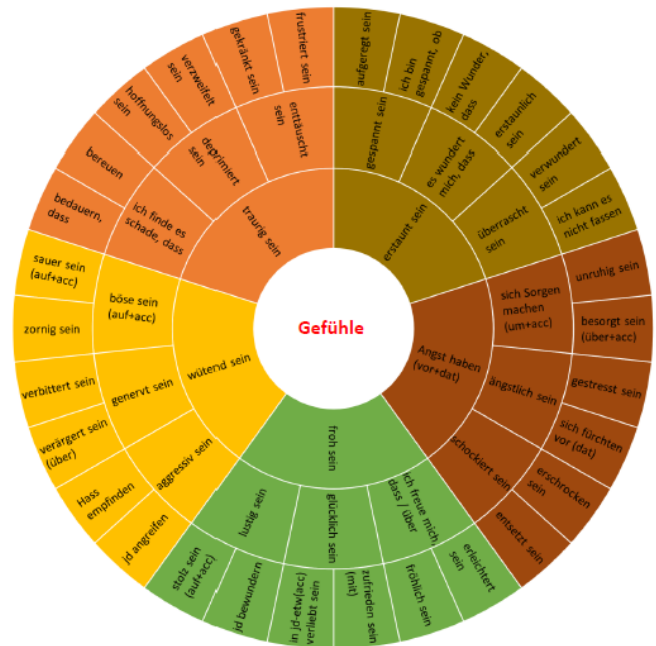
Gefühle

traurig sein
ich finde es schade, dass
deprimiert sein
enttäuscht sein
bedauern, dass
bereuen
hoffnungslos sein
verzweifelt sein
gekränkt sein
frustriert sein

erstaunt sein
gespannt sein
es wundert mich, dass
überrascht sein
aufgeregt sein
ich bin gespannt, ob
kein Wunder, dass
erstaunlich sein
verwundert sein
ich kann es nicht fassen

Angst haben (vor+dat)
sich Sorgen machen (um+acc)
ängstlich sein
schockiert sein
unruhig sein
besorgt sein (über+acc)
gestresst sein
sich fürchten vor (dat)
erschrocken sein
entsetzt sein

froh sein
lustig sein
glücklich sein
ich freue mich, dass / über
stolz sein (auf+acc)
jd bewundern
in jd-etw(acc) verliebt sein
zufrieden sein (mit)
fröhlich sein
erleichtert sein

wütend sein
böse sein (auf+acc)
genervt sein
aggressiv sein
sauer sein (auf+acc)
zornig sein
verbittert sein
verärgert sein (über)
Hass empfinden
jd angreifen